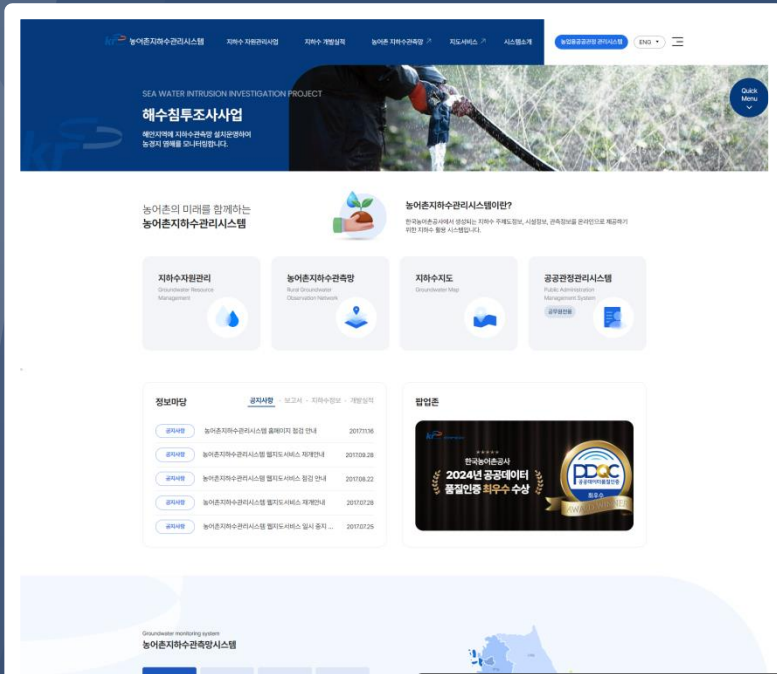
농어촌지하수관리시스템 지하수 자원관리사업 지하수 개발실적 농어촌 지하수관측망 ↗ 지도서비스 ↗ 시스템소개 농업활용공공관정 관리시스템 ENG

SEA WATER INTRUSION INVESTIGATION PROJECT

해수침투조사사업

해안지역에 지하수관측망 설치운영하여 농경지 염해를 모니터링합니다.

Quick Menu

농어촌의 미래를 함께하는
농어촌지하수관리시스템

농어촌지하수관리시스템이란?

한국농어촌공사에서 생성되는 지하수 주제도정보, 시설정보, 관측정보를 온라인으로 제공하기 위한 지하수 통합 시스템입니다.

지하수자원관리
Groundwater Resource Management

농어촌지하수관측망
Rural Groundwater Observation Network

지하수지도
Groundwater Map

공공관정관리시스템
Public Administration Management System
공무원전용

정보마당
공지사항 · 보고서 · 지하수정보 · 개발실적

| | | |
|---|---|---|
| 공지사항 | 농어촌지하수관리시스템 홈페이지 점검 안내 | 2017.11.16 |
| 공지사항 | 농어촌지하수관리시스템 웹지도서비스 재개안내 | 2017.09.28 |
| 공지사항 | 농어촌지하수관리시스템 웹지도서비스 점검 안내 | 2017.08.22 |
| 공지사항 | 농어촌지하수관리시스템 웹지도서비스 재개안내 | 2017.07.28 |
| 공지사항 | 농어촌지하수관리시스템 웹지도서비스 일시 중지 ... | 2017.07.25 |

팝업존

한국농어촌공사
2024년 공공데이터 품질인증 최우수 수상
PDQC 공공데이터품질인증 최우수 AWARD

Groundwater monitoring system
농어촌지하수관측망시스템